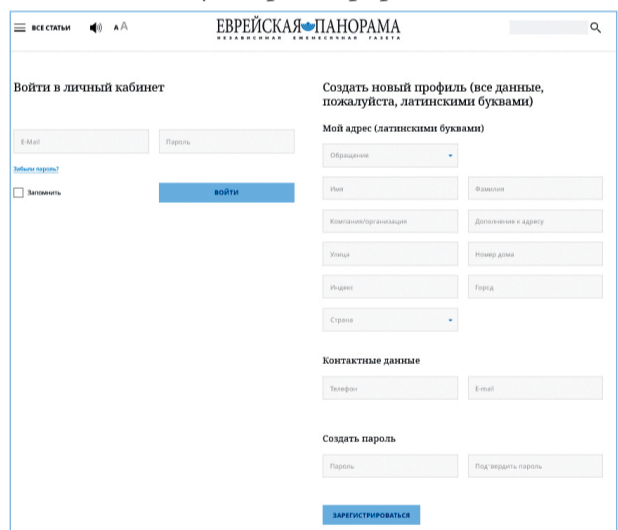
ВСЕ СТАТЬИ A A ЕВРЕЙСКАЯ ПАНОРАМА
НЕЗАВИСИМАЯ ЕЖЕМЕСЯЧНАЯ ГАЗЕТА

Войти в личный кабинет

E-Mail
Пароль
Забыли пароль?
Запомнить
ВОЙТИ

Создать новый профиль (все данные, пожалуйста, латинскими буквами)

Мой адрес (латинскими буквами)

Обращение
Имя
Фамилия
Компания/организация
Дополнение к адресу
Улица
Номер дома
Индекс
Город
Страна

Контактные данные

Телефон
E-mail

Создать пароль

Пароль
Подтвердить пароль

ЗАРЕГИСТРИРОВАТЬСЯ